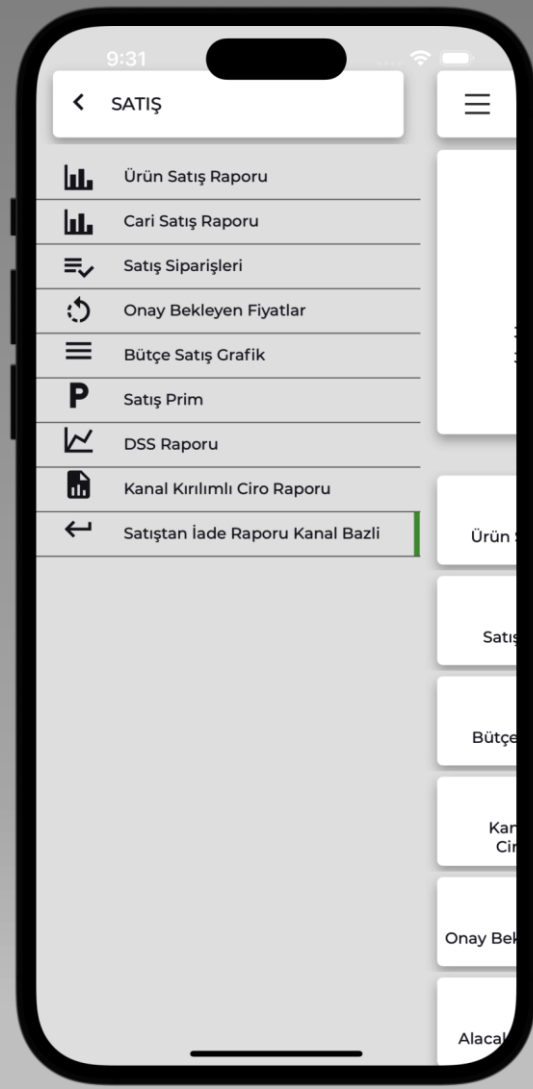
9:31

SATIŞ

Ürün Satış Raporu
Cari Satış Raporu
Satış Siparişleri
Onay Bekleyen Fiyatlar
Bütçe Satış Grafik
Satış Prim
DSS Raporu
Kanal Kırılımlı Ciro Raporu
Satıştan İade Raporu Kanal Bazli

Ürün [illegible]
Satış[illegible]
Bütçe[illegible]
Kan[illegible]
Cir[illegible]
Onay Bek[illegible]
Alacal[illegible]